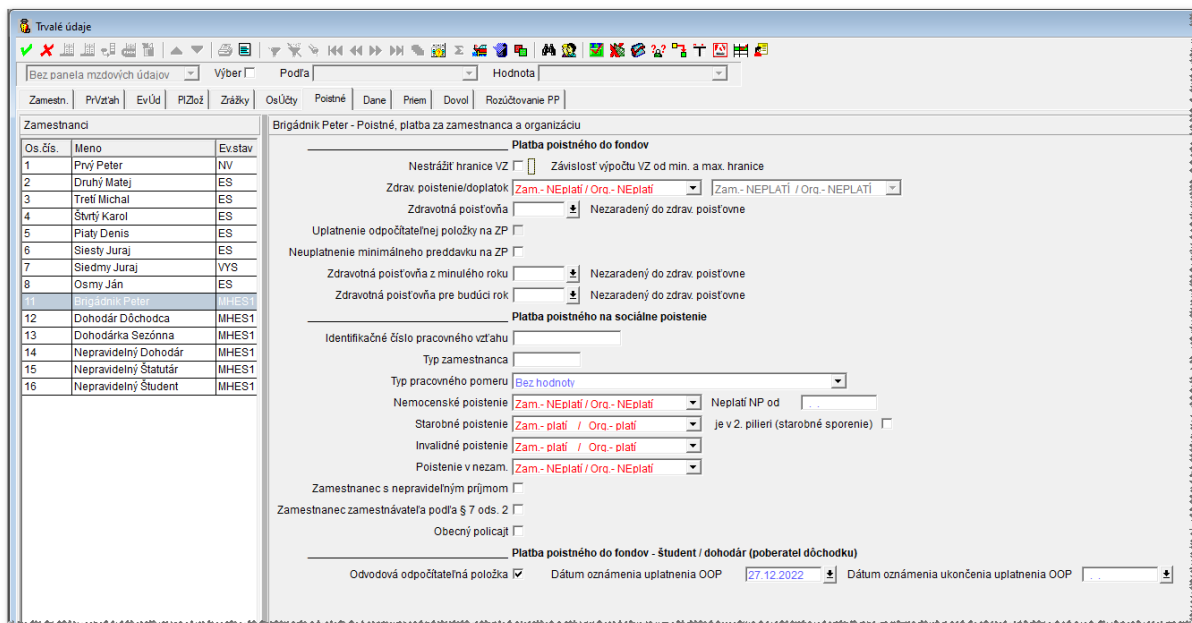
Trvalé údaje

Bez panela mzdových údajov | Výber | Podľa | Hodnota

Zamestn. | PrVzťah | EvÚd | PlZlož | Zrážky | OsÚčty | Poistné | Dane | Priem | Dovol | Rozúčtovanie PP

Zamestnanci

| Os.čís. | Meno | Ev.stav |
|---|---|---|
| 1 | Prvý Peter | NV |
| 2 | Druhý Matej | ES |
| 3 | Tretí Michal | ES |
| 4 | Štvrtý Karol | ES |
| 5 | Piaty Denis | ES |
| 6 | Siesty Juraj | ES |
| 7 | Siedmy Juraj | VYS |
| 8 | Osmy Ján | ES |
| 11 | Brigádnik Peter | MHES1 |
| 12 | Dohodár Dôchodca | MHES1 |
| 13 | Dohodárka Sezónna | MHES1 |
| 14 | Nepravidelný Dohodár | MHES1 |
| 15 | Nepravidelný Štatutár | MHES1 |
| 16 | Nepravidelný Študent | MHES1 |

Brigádnik Peter - Poistné, platba za zamestnanca a organizáciu

Platba poistného do fondov

Nestrážiť hranice VZ | Závislosť výpočtu VZ od min. a max. hranice

Zdrav. poistenie/doplatok Zam.- NEplatí / Org.- NEplatí | Zam.- NEPLATÍ / Org.- NEPLATÍ

Zdravotná poisťovňa | Nezaradený do zdrav. poisťovne

Uplatnenie odpočítateľnej položky na ZP

Neuplatnenie minimálneho preddavku na ZP

Zdravotná poisťovňa z minulého roku | Nezaradený do zdrav. poisťovne

Zdravotná poisťovňa pre budúci rok | Nezaradený do zdrav. poisťovne

Platba poistného na sociálne poistenie

Identifikačné číslo pracovného vzťahu

Typ zamestnanca

Typ pracovného pomeru Bez hodnoty

Nemocenské poistenie Zam.- NEplatí / Org.- NEplatí | Neplatí NP od

Starobné poistenie Zam.- platí / Org.- platí | je v 2. pilieri (starobné sporenie)

Invalidné poistenie Zam.- platí / Org.- platí

Poistenie v nezam. Zam.- NEplatí / Org.- NEplatí

Zamestnanec s nepravidelným príjmom

Zamestnanec zamestnávateľa podľa § 7 ods. 2

Obecný policajt

Platba poistného do fondov - študent / dohodár (poberateľ dôchodku)

Odvodová odpočítateľná položka | Dátum oznámenia uplatnenia OOP 27.12.2022 | Dátum oznámenia ukončenia uplatnenia OOP